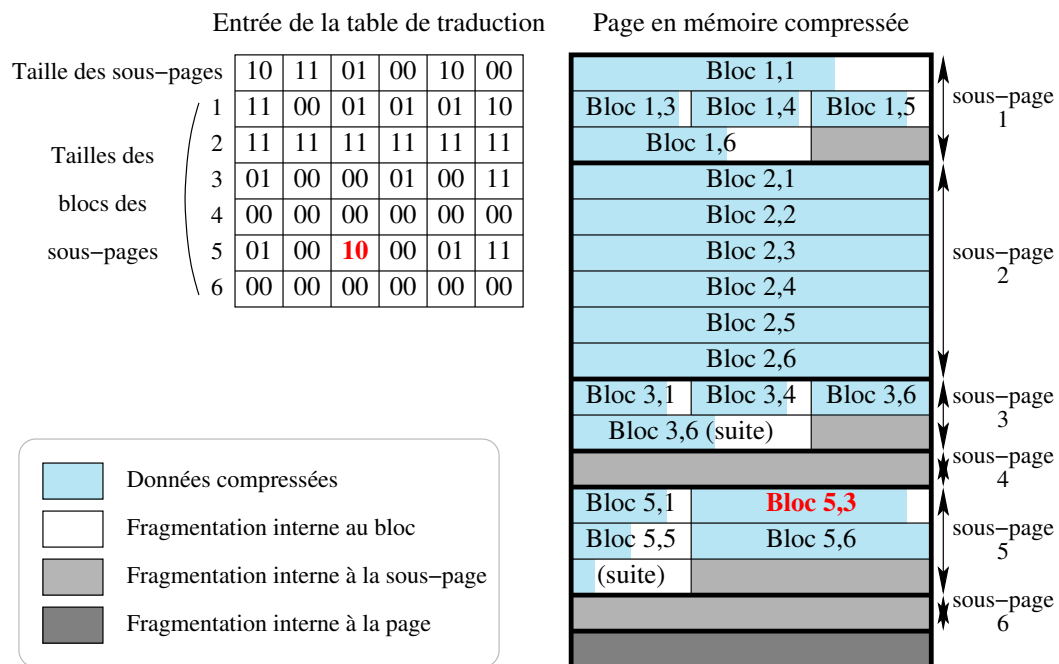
Entrée de la table de traduction

| Taille des sous−pages | 10 | 11 | 01 | 00 | 10 | 00 |
|---|---|---|---|---|---|---|
| 1 | 11 | 00 | 01 | 01 | 01 | 10 |
| 2 | 11 | 11 | 11 | 11 | 11 | 11 |
| 3 | 01 | 00 | 00 | 01 | 00 | 11 |
| 4 | 00 | 00 | 00 | 00 | 00 | 00 |
| 5 | 01 | 00 | **10** | 00 | 01 | 11 |
| 6 | 00 | 00 | 00 | 00 | 00 | 00 |

Tailles des blocs des sous−pages

Page en mémoire compressée

Bloc 1,1
Bloc 1,3 Bloc 1,4 Bloc 1,5
Bloc 1,6
sous−page 1

Bloc 2,1
Bloc 2,2
Bloc 2,3
Bloc 2,4
Bloc 2,5
Bloc 2,6
sous−page 2

Bloc 3,1 Bloc 3,4 Bloc 3,6
Bloc 3,6 (suite)
sous−page 3

sous−page 4

Bloc 5,1 **Bloc 5,3**
Bloc 5,5 Bloc 5,6
(suite)
sous−page 5

sous−page 6

Données compressées
Fragmentation interne au bloc
Fragmentation interne à la sous−page
Fragmentation interne à la page